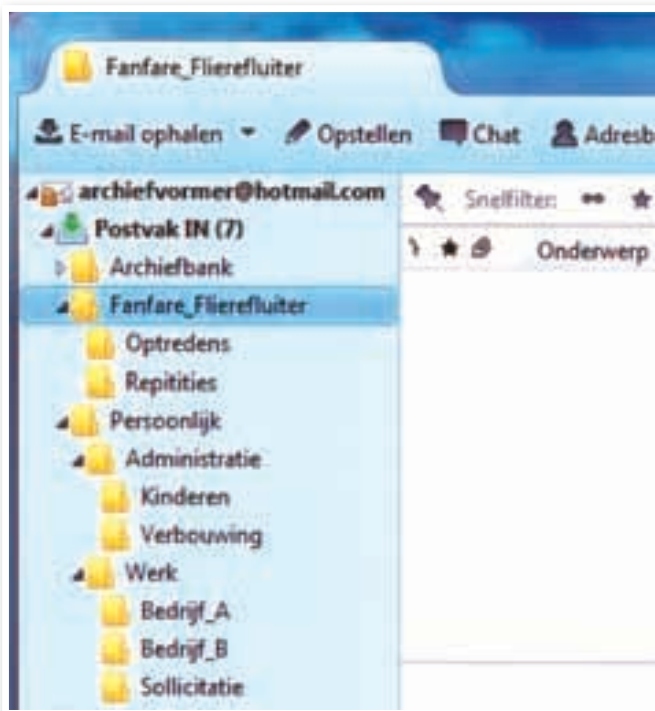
Fanfare_Flierefluiter

E-mail ophalen Opstellen Chat Adresb

archiefvormer@hotmail.com
Postvak IN (7)
Archiefbank
Fanfare_Flierefluiter
Optredens
Repitities
Persoonlijk
Administratie
Kinderen
Verbouwing
Werk
Bedrijf_A
Bedrijf_B
Sollicitatie

Snelfilter:

Onderwerp